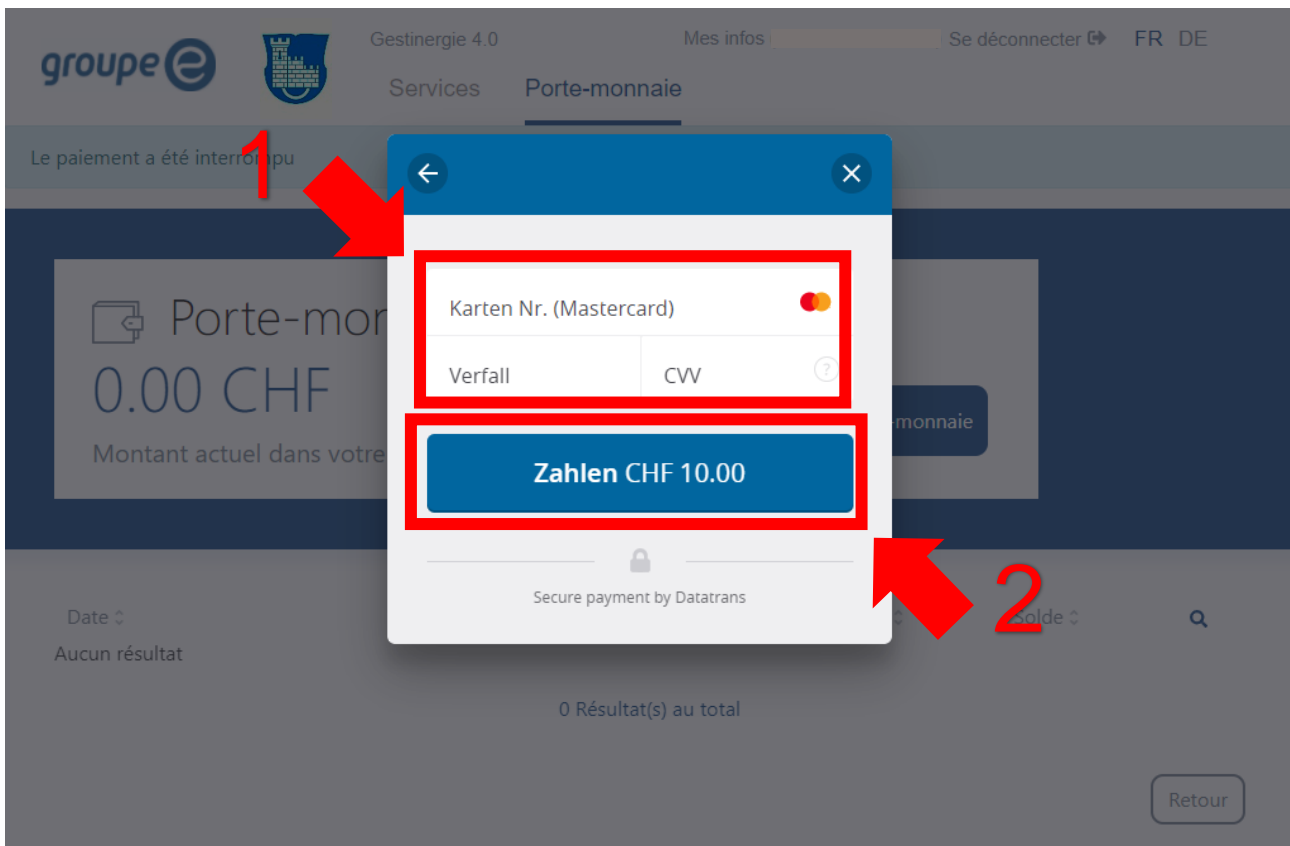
groupe e

Gestinergie 4.0

Mes infos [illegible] Se déconnecter FR DE

Services Porte-monnaie

Le paiement a été interrompu

1

Porte-mon

0.00 CHF

Montant actuel dans votre

-monnaie

Karten Nr. (Mastercard)

Verfall

CVV

?

Zahlen CHF 10.00

Secure payment by Datatrans

2

Date

Solde

Aucun résultat

0 Résultat(s) au total

Retour